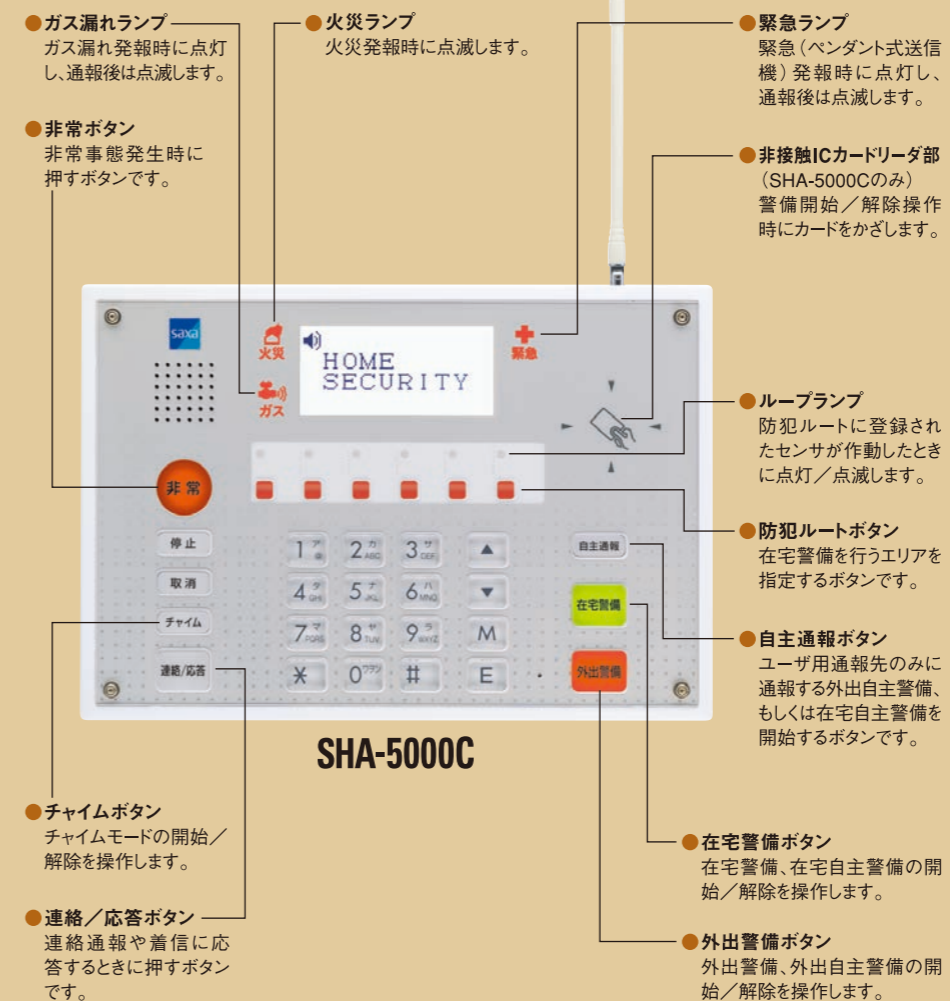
●ガス漏れランプ
ガス漏れ発報時に点灯し、通報後は点滅します。

●火災ランプ
火災発報時に点滅します。

●緊急ランプ
緊急（ペンダント式送信機）発報時に点灯し、通報後は点滅します。

●非常ボタン
非常事態発生時に押すボタンです。

●非接触ICカードリーダ部
（SHA-5000Cのみ）
警備開始／解除操作時にカードをかざします。

saxa

火災

ガス

HOME
SECURITY

緊急

●ループランプ
防犯ルートに登録されたセンサが作動したときに点灯／点滅します。

非常

●防犯ルートボタン
在宅警備を行うエリアを指定するボタンです。

停止
取消
チャイム
連絡/応答

1 2 3 ▲
4 5 6 ▼
7 8 9 M
✱ 0 # E

自主通報
在宅警備
外出警備

●自主通報ボタン
ユーザ用通報先のみに通報する外出自主警備、もしくは在宅自主警備を開始するボタンです。

SHA-5000C

●チャイムボタン
チャイムモードの開始／解除を操作します。

●在宅警備ボタン
在宅警備、在宅自主警備の開始／解除を操作します。

●連絡／応答ボタン
連絡通報や着信に応答するときに押すボタンです。

●外出警備ボタン
外出警備、外出自主警備の開始／解除を操作します。